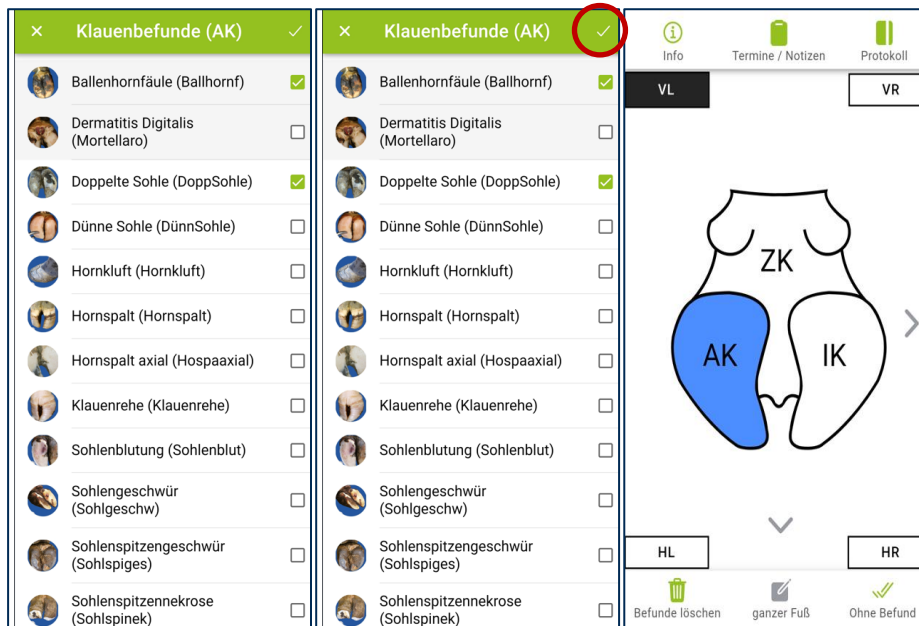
Klauenbefunde (AK)

Ballenhornfäule (Ballhornf)
Dermatitis Digitalis (Mortellaro)
Doppelte Sohle (DoppSohle)
Dünne Sohle (DünnSohle)
Hornkluft (Hornkluft)
Hornspalt (Hornspalt)
Hornspalt axial (Hospaaxial)
Klauenrehe (Klauenrehe)
Sohlenblutung (Sohlenblut)
Sohlengeschwür (Sohlgeschw)
Sohlenspitzengeschwür (Sohlspiges)
Sohlenspitzennekrose (Sohlspinek)

Klauenbefunde (AK)

Ballenhornfäule (Ballhornf)
Dermatitis Digitalis (Mortellaro)
Doppelte Sohle (DoppSohle)
Dünne Sohle (DünnSohle)
Hornkluft (Hornkluft)
Hornspalt (Hornspalt)
Hornspalt axial (Hospaaxial)
Klauenrehe (Klauenrehe)
Sohlenblutung (Sohlenblut)
Sohlengeschwür (Sohlgeschw)
Sohlenspitzengeschwür (Sohlspiges)
Sohlenspitzennekrose (Sohlspinek)

Info
Termine / Notizen
Protokoll
VL
VR
ZK
AK
IK
HL
HR
Befunde löschen
ganzer Fuß
Ohne Befund